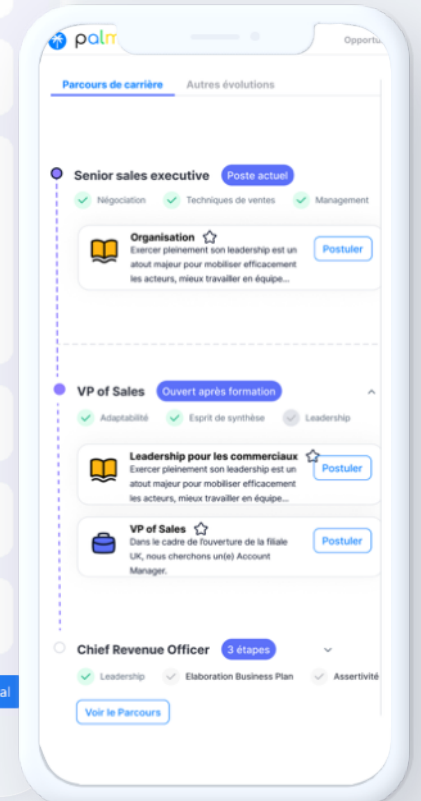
palm

Opportu

Parcours de carrière

Autres évolutions

Senior sales executive

Poste actuel

Négociation

Techniques de ventes

Management

Organisation

Exercer pleinement son leadership est un atout majeur pour mobiliser efficacement les acteurs, mieux travailler en équipe...

Postuler

VP of Sales

Ouvert après formation

Adaptabilité

Esprit de synthèse

Leadership

Leadership pour les commerciaux

Exercer pleinement son leadership est un atout majeur pour mobiliser efficacement les acteurs, mieux travailler en équipe...

Postuler

VP of Sales

Dans le cadre de l'ouverture de la filiale UK, nous cherchons un(e) Account Manager.

Postuler

Chief Revenue Officer

3 étapes

Leadership

Elaboration Business Plan

Assertivité

Voir le Parcours

al